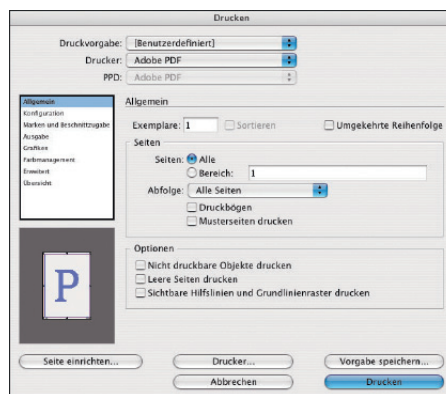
Drucken

Druckvorgabe: [Benutzerdefiniert]
Drucker: Adobe PDF
PPD: Adobe PDF

Allgemein
Konfiguration
Marken und Beschnittzugabe
Ausgabe
Grafiken
Farbmanagement
Erweitert
Übersicht

Allgemein

Exemplare: 1 Sortieren Umgekehrte Reihenfolge

Seiten
Seiten: Alle
Bereich: 1
Abfolge: Alle Seiten
Druckbögen
Musterseiten drucken

P

Optionen
Nicht druckbare Objekte drucken
Leere Seiten drucken
Sichtbare Hilfslinien und Grundlinienraster drucken

Seite einrichten... Drucker... Vorgabe speichern...
Abbrechen Drucken